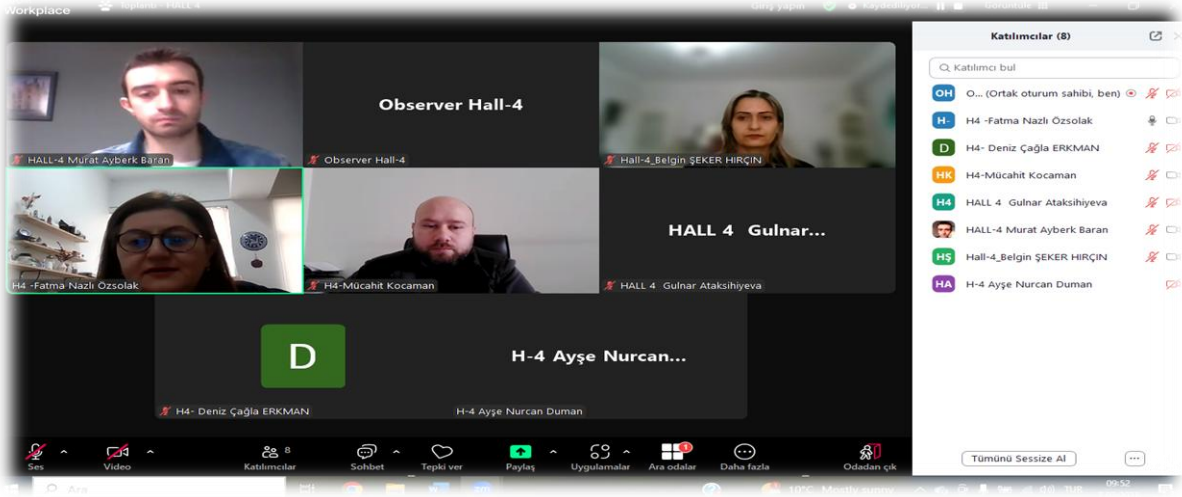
Workplace
Toplantı - HALL 4
Giriş yapın
Kaydediliyor...
Görünüm

Observer Hall-4
HALL-4 Murat Ayberk Baran
Observer Hall-4
Hall-4_Belgin ŞEKER HIRÇIN
HALL 4 Gulnar...
H4 -Fatma Nazlı Özsolak
H4-Mücahit Kocaman
HALL 4 Gulnar Ataksihiyeva
D
H-4 Ayşe Nurcan...
H4- Deniz Çağla ERKMAN
H-4 Ayşe Nurcan Duman

Katılımcılar (8)
Katılımcı bul
OH O... (Ortak oturum sahibi, ben)
H- H4 -Fatma Nazlı Özsolak
D H4- Deniz Çağla ERKMAN
HK H4-Mücahit Kocaman
H4 HALL 4 Gulnar Ataksihiyeva
HALL-4 Murat Ayberk Baran
HŞ Hall-4_Belgin ŞEKER HIRÇIN
HA H-4 Ayşe Nurcan Duman
Tümünü Sessize Al
...

Ses
Video
8
Katılımcılar
Sohbet
Tepki ver
Paylaş
Uygulamalar
Ara odalar
Daha fazla
Odadan çık

Ara
10°C Mostly sunny
09:52